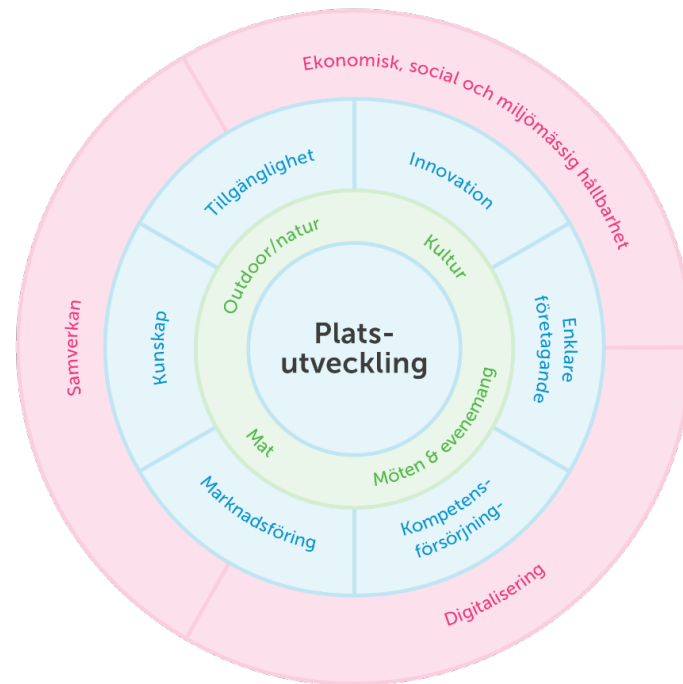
Ekonomisk, social och miljömässig hållbarhet

Samverkan

Digitalisering

Tillgänglighet

Innovation

Enklare företagande

Kompetensförsörjning-

Marknadsföring

Kunskap

Outdoor/natur

Kultur

Möten & evenemang

Mat

Platsutveckling